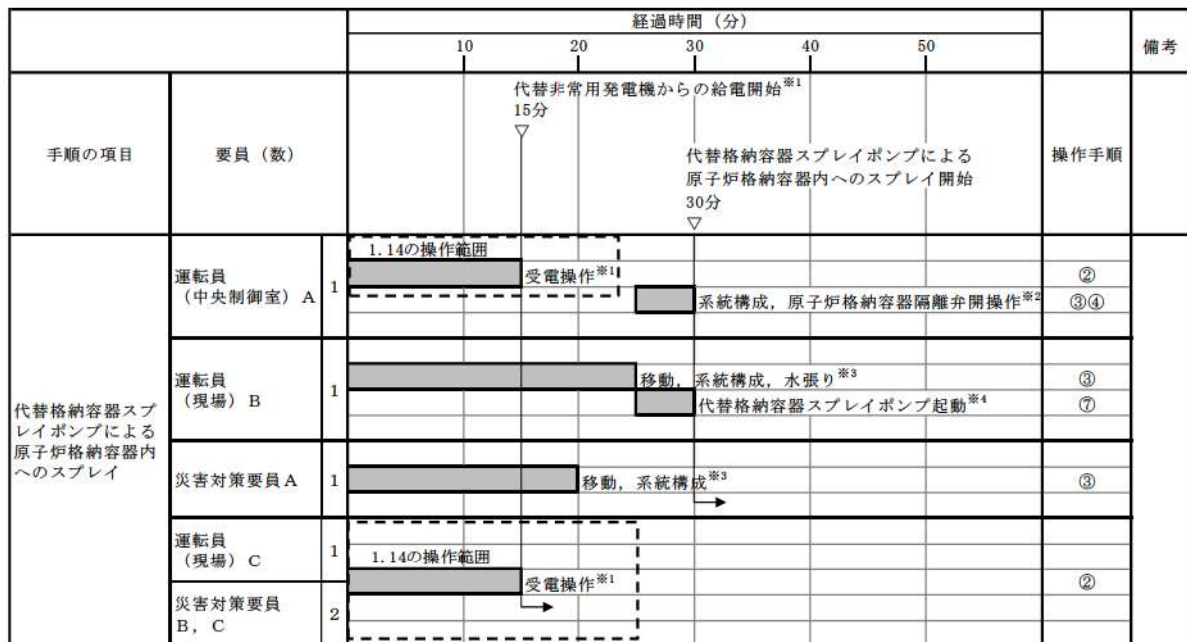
| 手順の項目 | 要員（数） | | 経過時間（分） 10 20 30 40 50 | 操作手順 | 備考 |
|---|---|---|---|---|---|
| | | | 代替非常用発電機からの給電開始※1 15分 ▽ 代替格納容器スプレイポンプによる原子炉格納容器内へのスプレイ開始 30分 ▽ | | |
| 代替格納容器スプレイポンプによる原子炉格納容器内へのスプレイ | 運転員（中央制御室）A | 1 | 1.14の操作範囲 受電操作※1 | ② | |
| | | | 系統構成，原子炉格納容器隔離弁開操作※2 | ③④ | |
| | 運転員（現場）B | 1 | 移動，系統構成，水張り※3 | ③ | |
| | | | 代替格納容器スプレイポンプ起動※4 | ⑦ | |
| | 災害対策要員A | 1 | 移動，系統構成※3 | ③ | |
| | 運転員（現場）C | 1 | 1.14の操作範囲 受電操作※1 | ② | |
| | 災害対策要員B，C | 2 | | | |